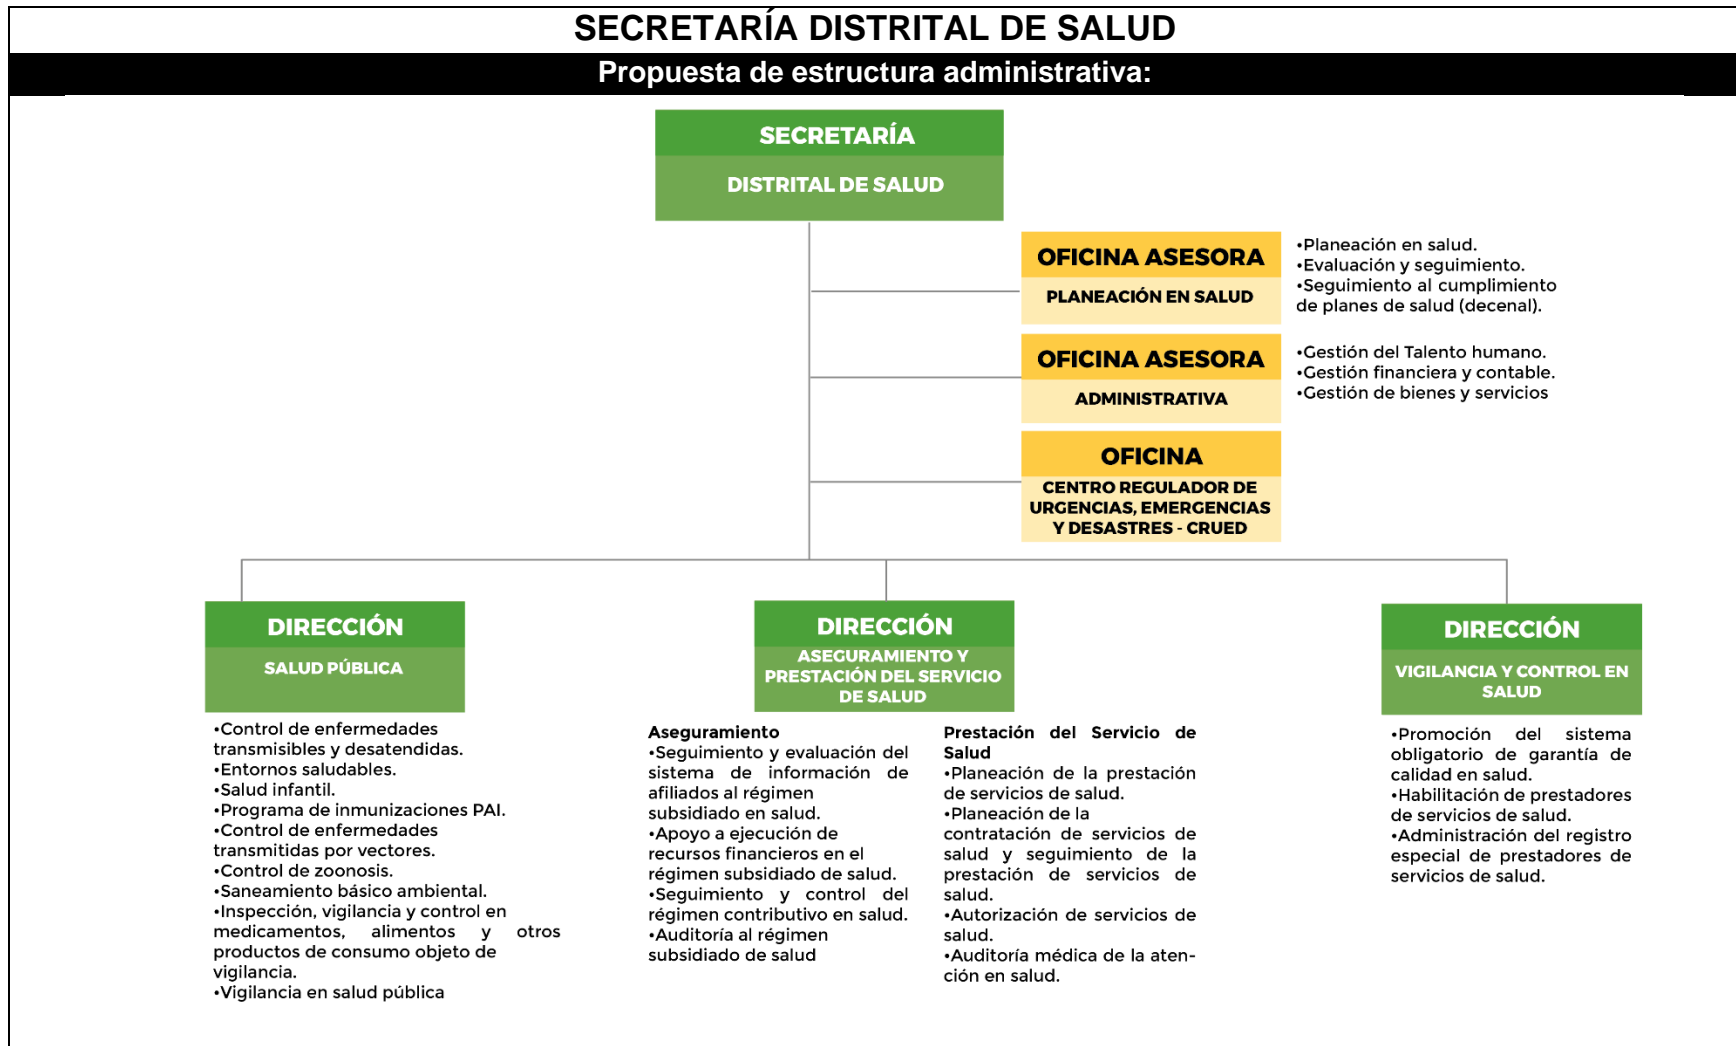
SECRETARÍA DISTRITAL DE SALUD

Propuesta de estructura administrativa:

SECRETARÍA
DISTRITAL DE SALUD

OFICINA ASESORA
PLANEACIÓN EN SALUD

•Planeación en salud.
•Evaluación y seguimiento.
•Seguimiento al cumplimiento de planes de salud (decenal).

OFICINA ASESORA
ADMINISTRATIVA

•Gestión del Talento humano.
•Gestión financiera y contable.
•Gestión de bienes y servicios

OFICINA
CENTRO REGULADOR DE URGENCIAS, EMERGENCIAS Y DESASTRES - CRUED

DIRECCIÓN
SALUD PÚBLICA

•Control de enfermedades transmisibles y desatendidas.
•Entornos saludables.
•Salud infantil.
•Programa de inmunizaciones PAI.
•Control de enfermedades transmitidas por vectores.
•Control de zoonosis.
•Saneamiento básico ambiental.
•Inspección, vigilancia y control en medicamentos, alimentos y otros productos de consumo objeto de vigilancia.
•Vigilancia en salud pública

DIRECCIÓN
ASEGURAMIENTO Y PRESTACIÓN DEL SERVICIO DE SALUD

Aseguramiento
•Seguimiento y evaluación del sistema de información de afiliados al régimen subsidiado en salud.
•Apoyo a ejecución de recursos financieros en el régimen subsidiado de salud.
•Seguimiento y control del régimen contributivo en salud.
•Auditoría al régimen subsidiado de salud

Prestación del Servicio de Salud
•Planeación de la prestación de servicios de salud.
•Planeación de la contratación de servicios de salud y seguimiento de la prestación de servicios de salud.
•Autorización de servicios de salud.
•Auditoría médica de la atención en salud.

DIRECCIÓN
VIGILANCIA Y CONTROL EN SALUD

•Promoción del sistema obligatorio de garantía de calidad en salud.
•Habilitación de prestadores de servicios de salud.
•Administración del registro especial de prestadores de servicios de salud.